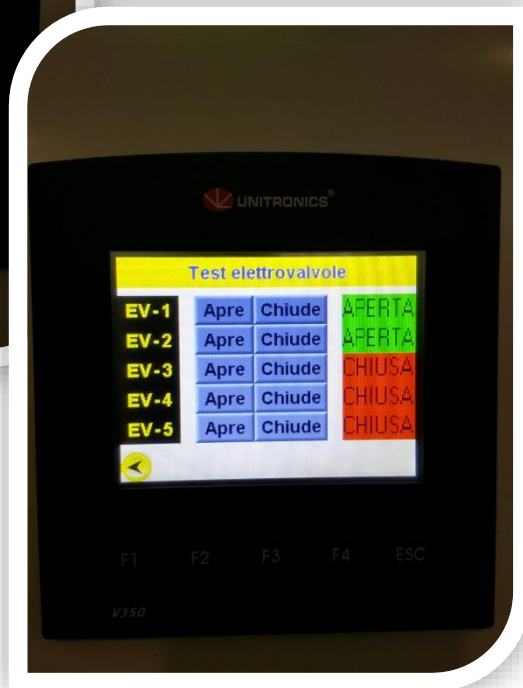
UNITRONICS®

Test elettrovalvole

| | | | |
|---|---|---|---|
| EV-1 | Apre | Chiude | APERTA |
| EV-2 | Apre | Chiude | APERTA |
| EV-3 | Apre | Chiude | CHIUSA |
| EV-4 | Apre | Chiude | CHIUSA |
| EV-5 | Apre | Chiude | CHIUSA |

F1 F2 F3 F4 ESC

V350